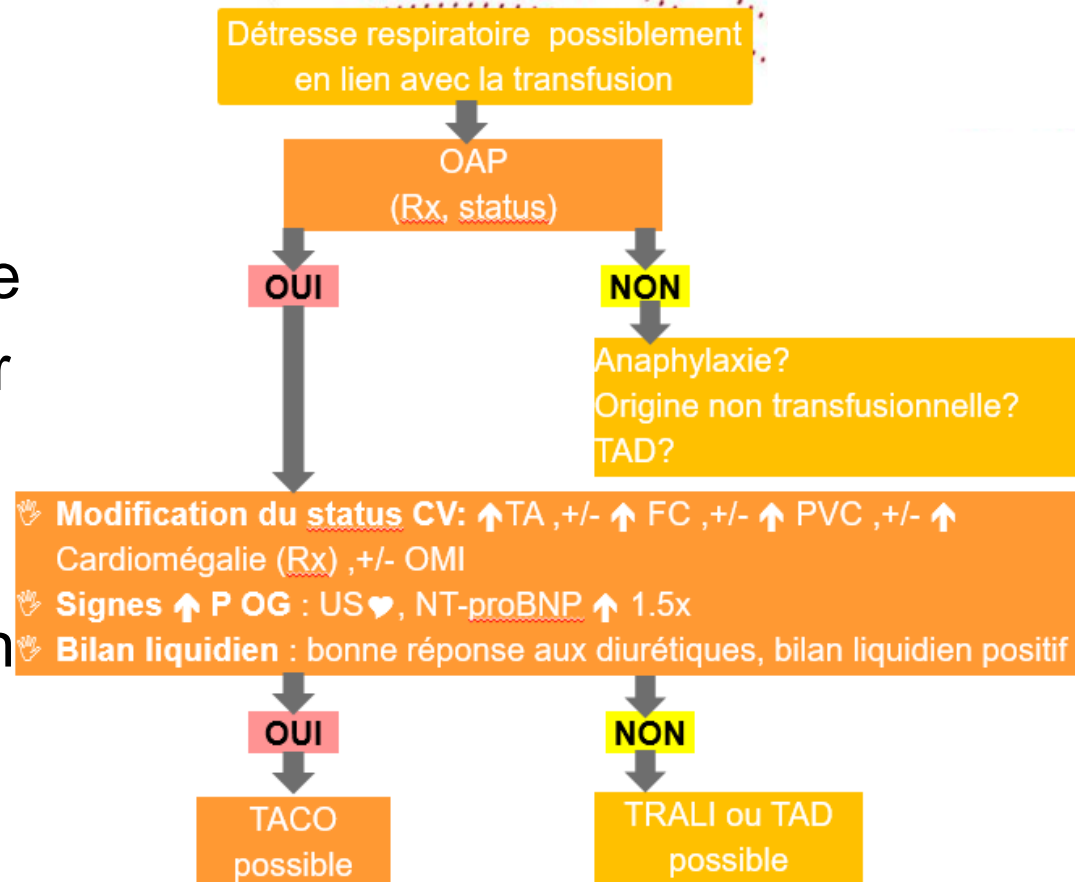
Détresse respiratoire possiblement en lien avec la transfusion

OAP
(Rx, status)

OUI

NON

Anaphylaxie?
Origine non transfusionnelle?
TAD?

Modification du status CV: ↑TA ,+/- ↑ FC ,+/- ↑ PVC ,+/- ↑ Cardiomégalie (Rx) ,+/- OMI
Signes ↑ P OG : US♥, NT-proBNP ↑ 1.5x
Bilan liquidien : bonne réponse aux diurétiques, bilan liquidien positif

OUI

NON

TACO possible

TRALI ou TAD possible

e
r
n